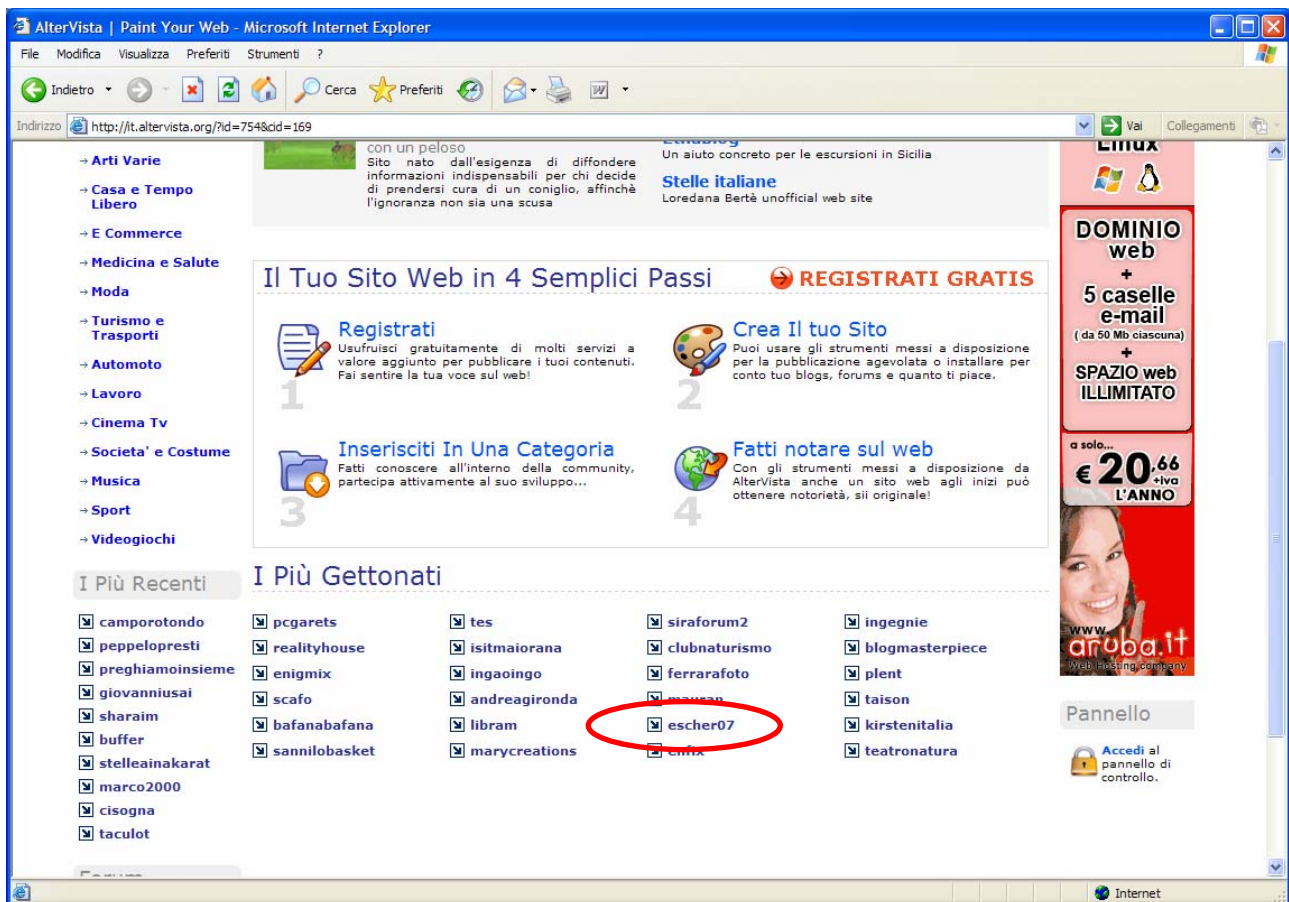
AlterVista | Paint Your Web - Microsoft Internet Explorer

File Modifica Visualizza Preferiti Strumenti ?

Indietro Cerca Preferiti

Indirizzo http://it.altervista.org/?id=75&cid=169 Vai Collegamenti

→ Arti Varie
→ Casa e Tempo Libero
→ E Commerce
→ Medicina e Salute
→ Moda
→ Turismo e Trasporti
→ Automoto
→ Lavoro
→ Cinema Tv
→ Societa' e Costume
→ Musica
→ Sport
→ Videogiochi

I Più Recenti

camporotondo
peppelopresti
preghiamoinsieme
giovanniusai
sharaim
buffer
stelleainakarat
marco2000
cisogna
taculot

con un peloso
Sito nato dall'esigenza di diffondere informazioni indispensabili per chi decide di prendersi cura di un coniglio, affinchè l'ignoranza non sia una scusa

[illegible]
Un aiuto concreto per le escursioni in Sicilia

Stelle italiane
Loredana Bertè unofficial web site

Il Tuo Sito Web in 4 Semplici Passi

REGISTRATI GRATIS

Registrati
Usufruisci gratuitamente di molti servizi a valore aggiunto per pubblicare i tuoi contenuti. Fai sentire la tua voce sul web!

1

Crea Il tuo Sito
Puoi usare gli strumenti messi a disposizione per la pubblicazione agevolata o installare per conto tuo blogs, forums e quanto ti piace.

2

Inserisciti In Una Categoria
Fatti conoscere all'interno della community, partecipa attivamente al suo sviluppo...

3

Fatti notare sul web
Con gli strumenti messi a disposizione da AlterVista anche un sito web agli inizi può ottenere notorietà, sii originale!

4

I Più Gettonati

| pcgarets | tes | siraforum2 | ingegnie |
|---|---|---|---|
| realityhouse | isitmaiorana | clubnaturismo | blogmasterpiece |
| enigmix | ingaoingo | ferrarafoto | plent |
| scafo | andreagironda | mauran | taison |
| bafanabafana | libram | escher07 | kirstenitalia |
| sannilobasket | marycreations | emfx | teatronatura |

Linux

DOMINIO web
+
5 caselle e-mail
( da 50 Mb ciascuna)
+
SPAZIO web ILLIMITATO

a solo...
€ 20,66 +iva
L'ANNO

www.aruba.it
Web Hosting company

Pannello

Accedi al pannello di controllo.

Internet